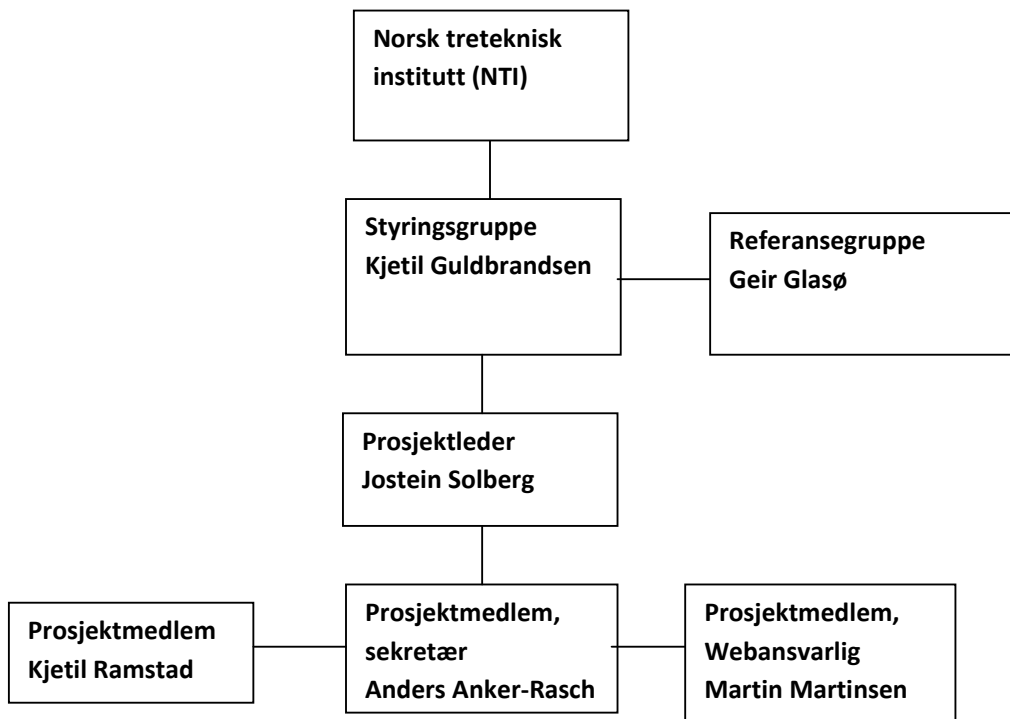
Norsk treteknisk institutt (NTI)

Styringsgruppe
Kjetil Guldbrandsen

Referansegruppe
Geir Glasø

Prosjektleder
Jostein Solberg

Prosjektmedlem
Kjetil Ramstad

Prosjektmedlem,
sekretær
Anders Anker-Rasch

Prosjektmedlem,
Webansvarlig
Martin Martinsen